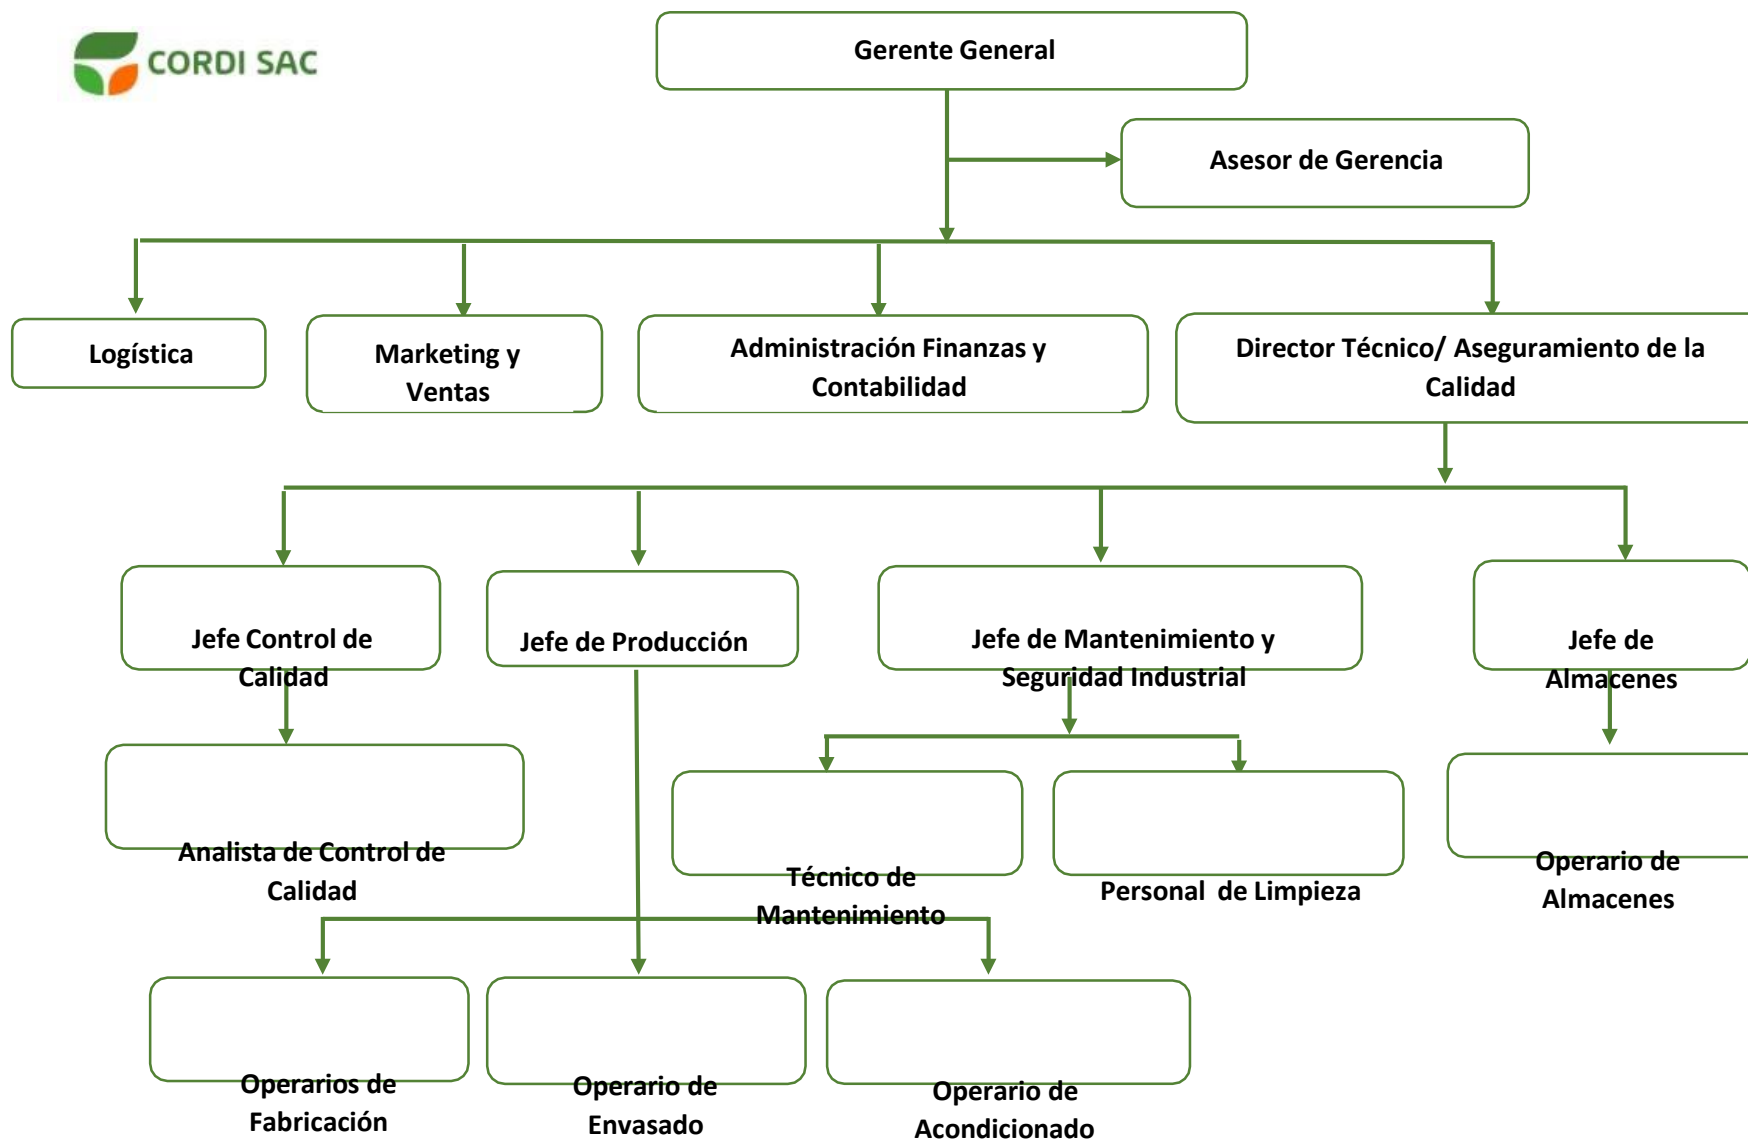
CORDI SAC

Gerente General

Asesor de Gerencia

Logística

Marketing y Ventas

Administración Finanzas y Contabilidad

Director Técnico/ Aseguramiento de la Calidad

Jefe Control de Calidad

Jefe de Producción

Jefe de Mantenimiento y Seguridad Industrial

Jefe de Almacenes

Analista de Control de Calidad

Técnico de Mantenimiento

Personal de Limpieza

Operario de Almacenes

Operarios de Fabricación

Operario de Envasado

Operario de Acondicionado